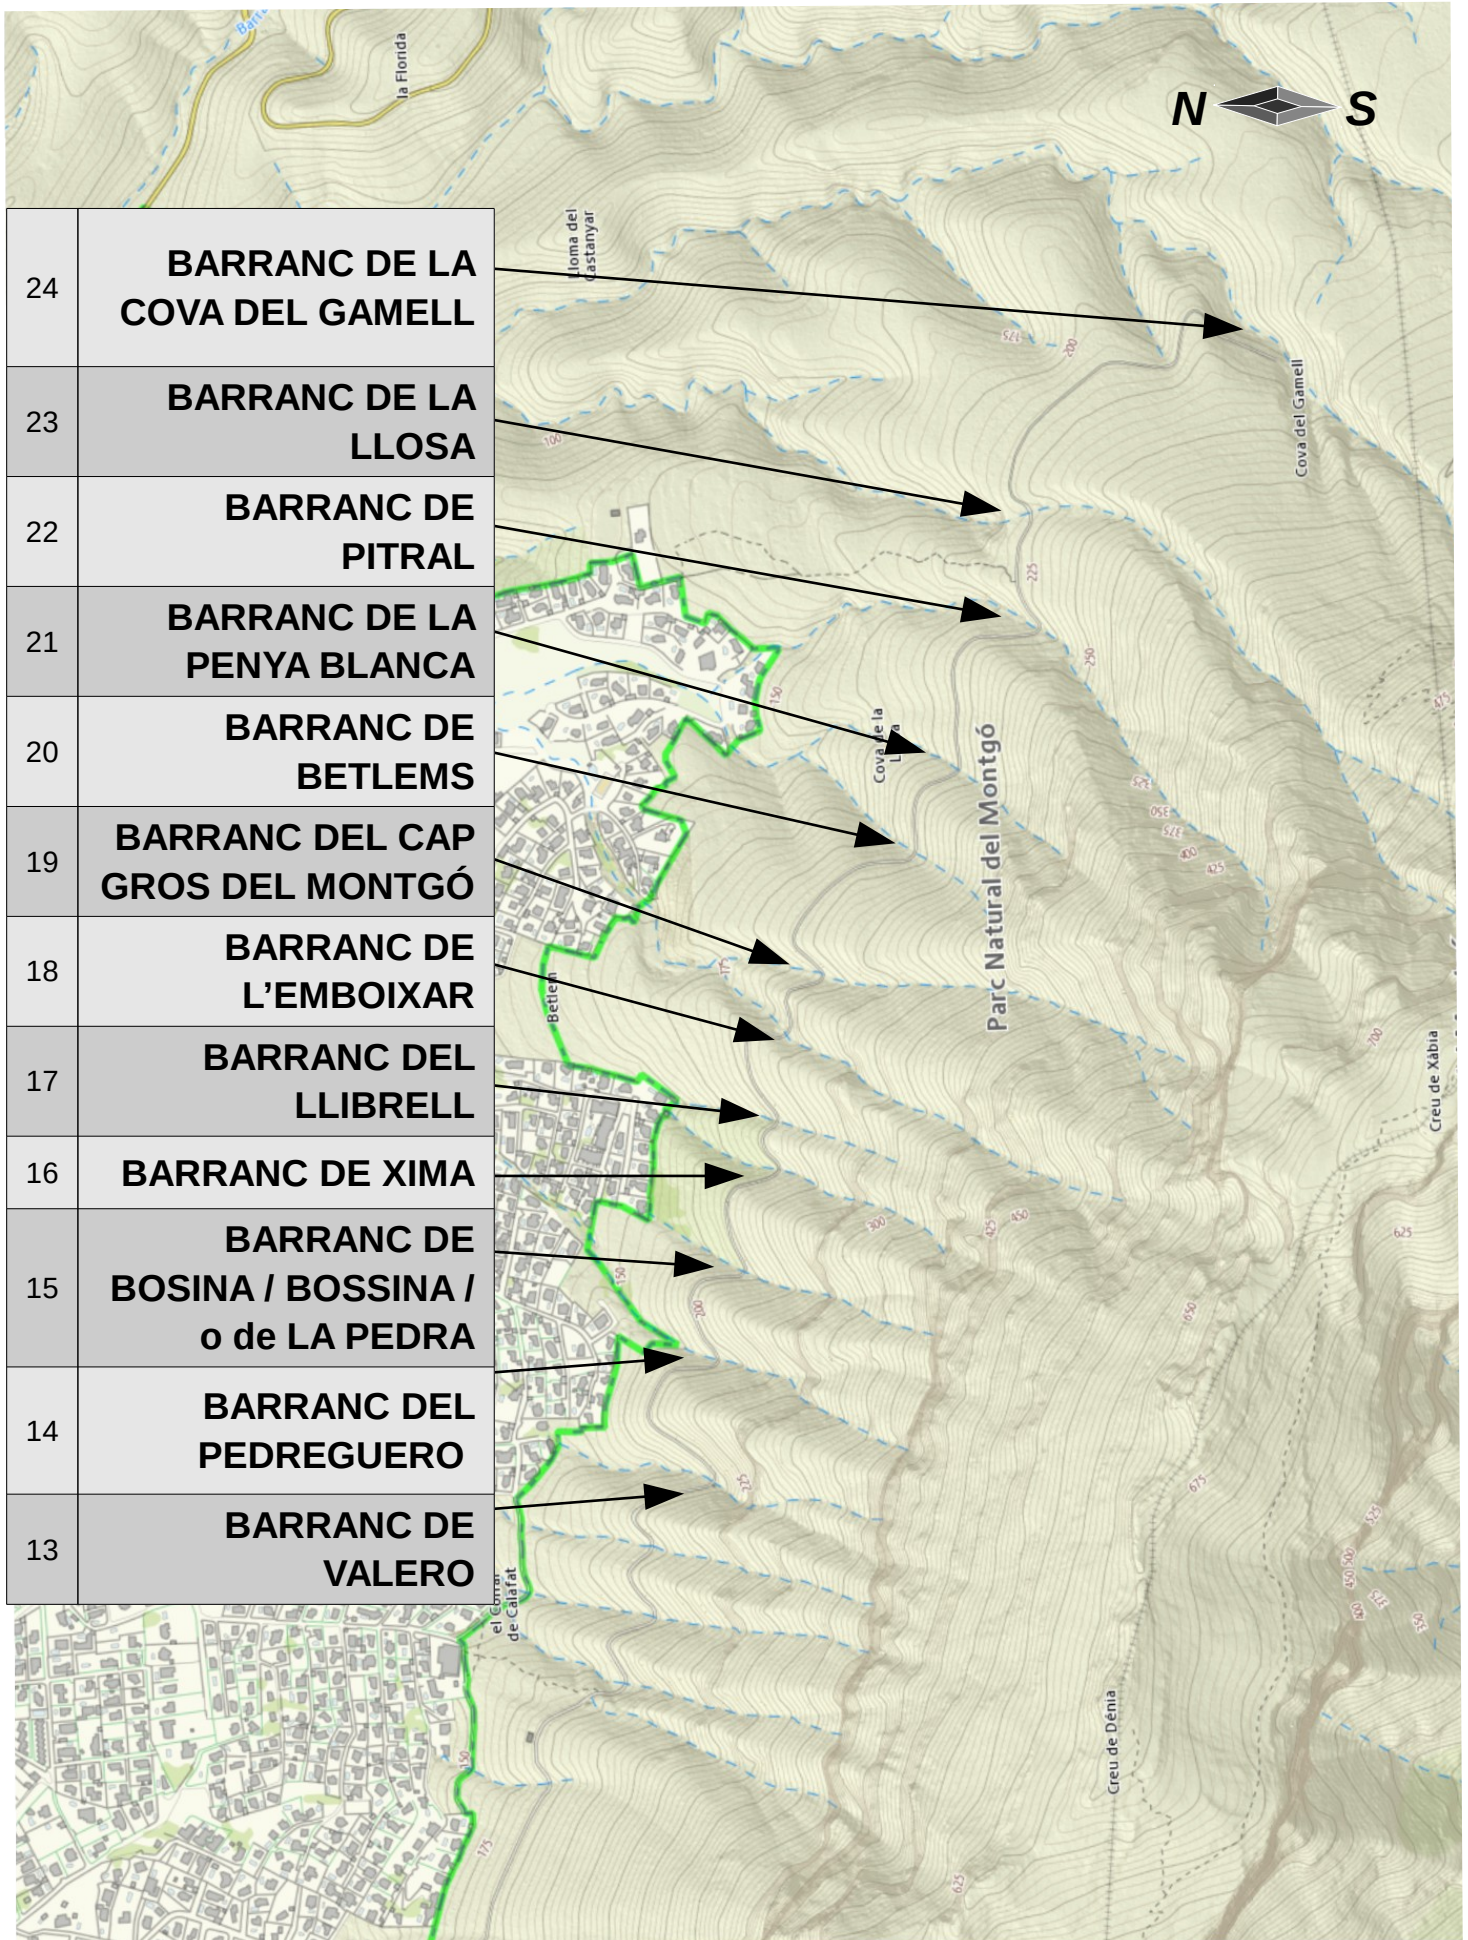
N S

| 24 | BARRANC DE LA COVA DEL GAMELL |
|---|---|
| 23 | BARRANC DE LA LLOSA |
| 22 | BARRANC DE PITRAL |
| 21 | BARRANC DE LA PENYA BLANCA |
| 20 | BARRANC DE BETLEMS |
| 19 | BARRANC DEL CAP GROS DEL MONTGÓ |
| 18 | BARRANC DE L'EMBOIXAR |
| 17 | BARRANC DEL LLIBRELL |
| 16 | BARRANC DE XIMA |
| 15 | BARRANC DE BOSINA / BOSSINA / o de LA PEDRA |
| 14 | BARRANC DEL PEDREGUERO |
| 13 | BARRANC DE VALERO |

la Florida
Lloma del Castanyar
Cova del Gamell
Cova de la Llosa
Parc Natural del Montgó
Betlem
el Corral de Calafat
Creu de Xàbia
Creu de Dénia
175
200
100
225
250
150
325
350
375
400
425
300
450
650
675
625
525
500
475
700